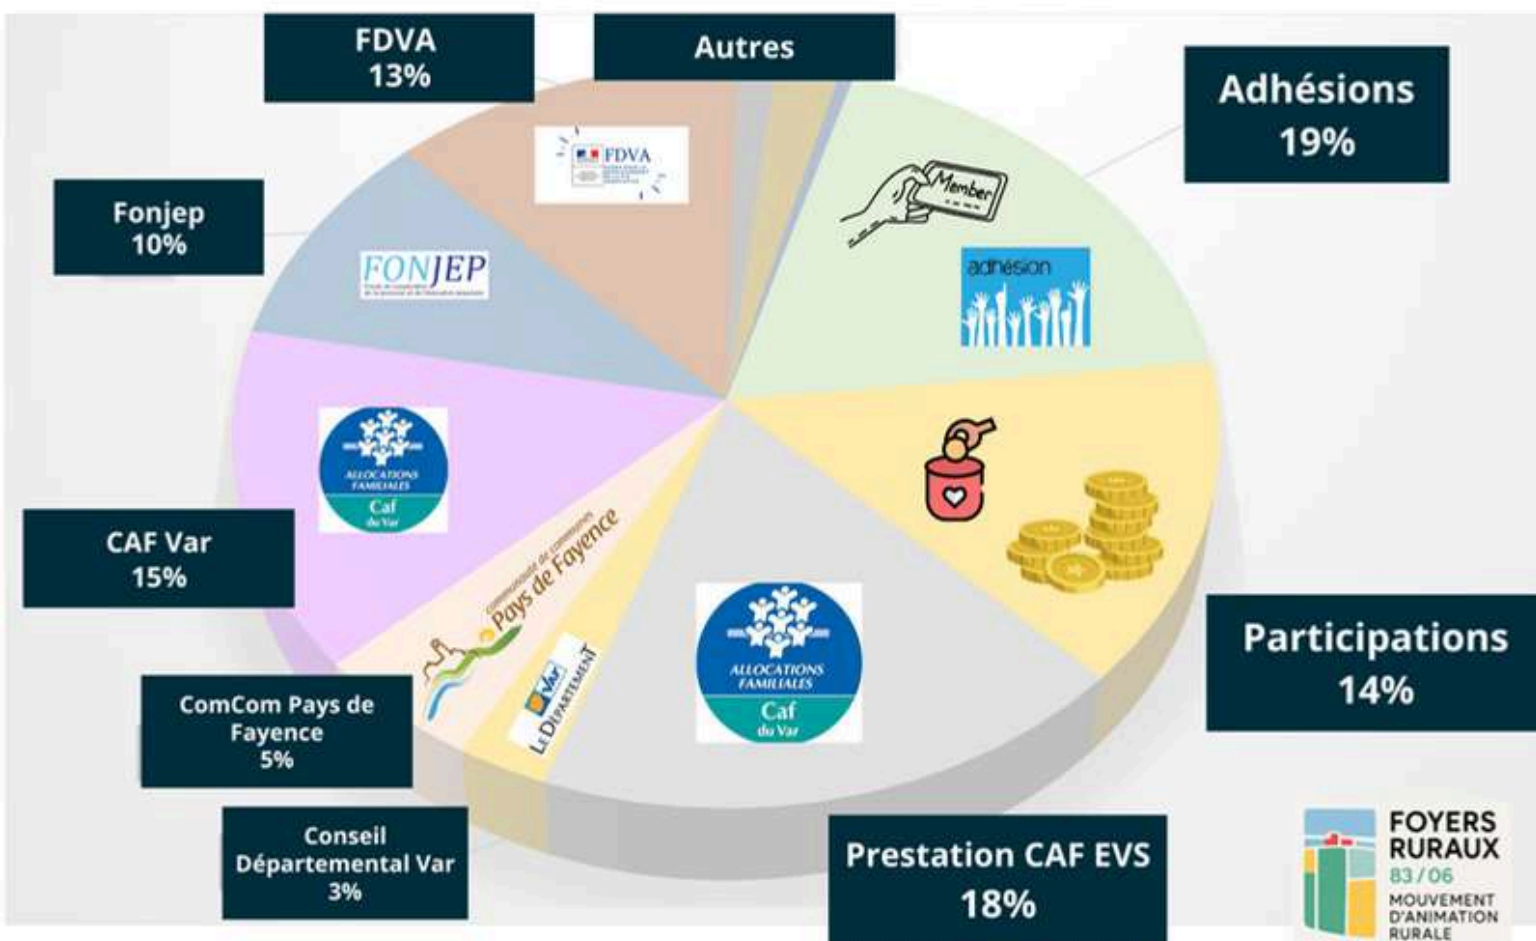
FDVA
13%

Autres

Adhésions
19%

FDVA

Member

adhésion

Fonjep
10%

FONJEP

ALLOCATIONS FAMILIALES
Caf
du Var

CAF Var
15%

Communauté de communes
Pays de Fayence

Var
LE DÉPARTEMENT

ALLOCATIONS FAMILIALES
Caf
du Var

Participations
14%

ComCom Pays de Fayence
5%

Conseil Départemental Var
3%

Prestation CAF EVS
18%

FOYERS RURAUX
83 / 06
MOUVEMENT D'ANIMATION RURALE